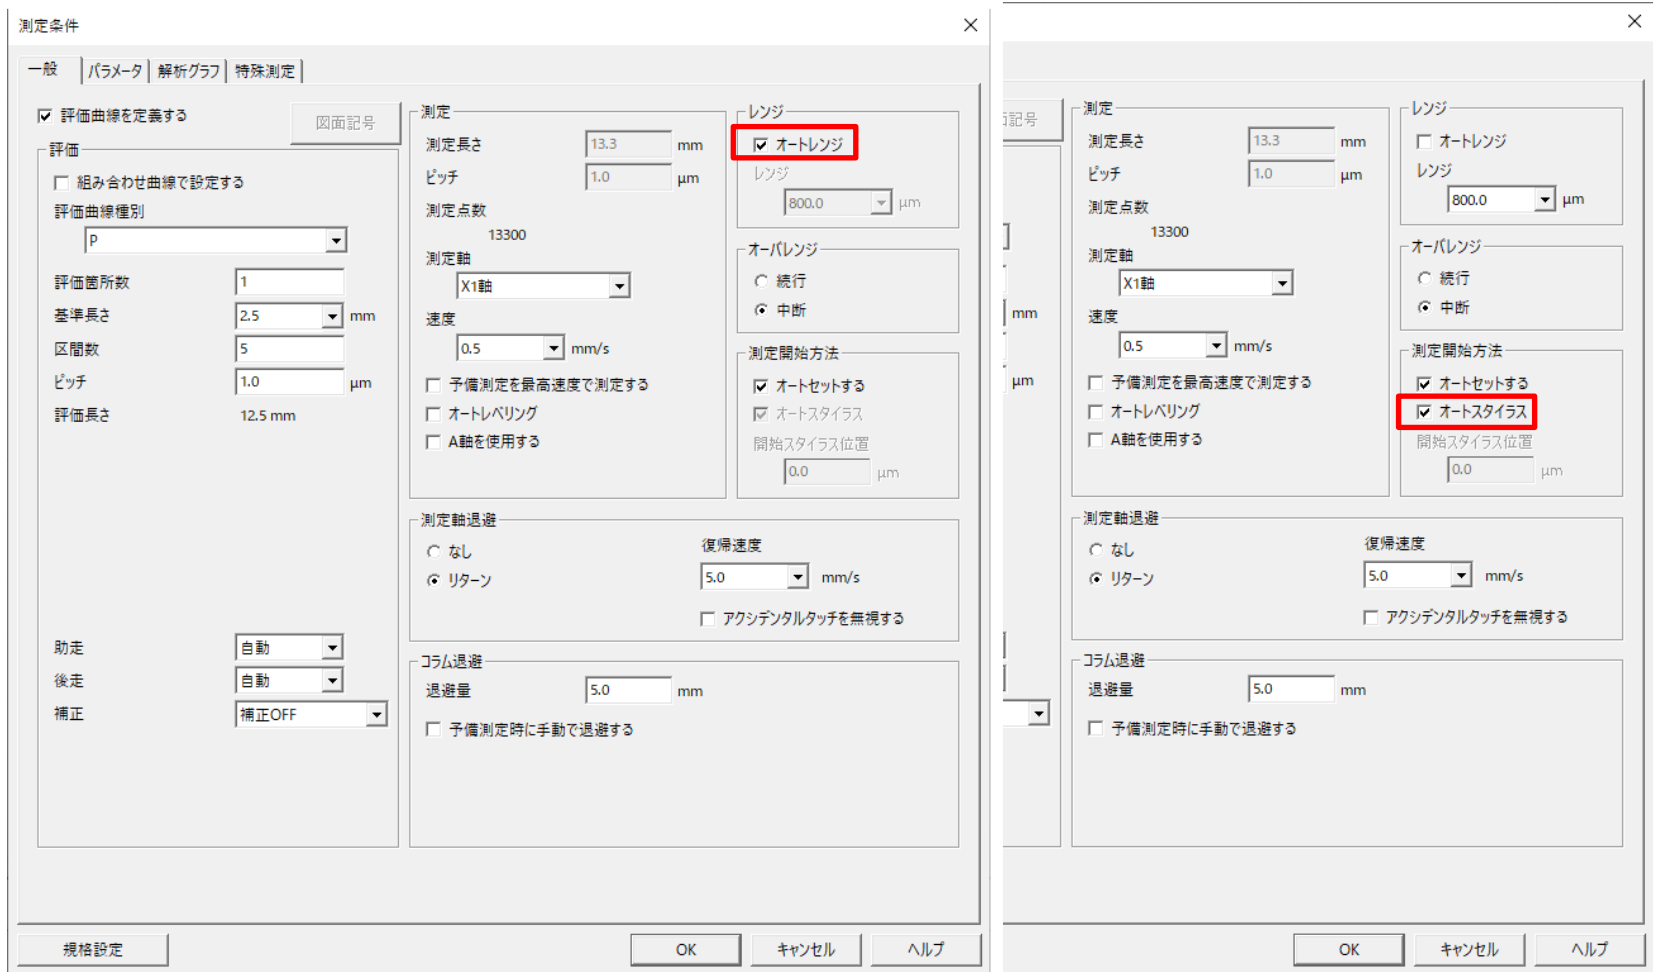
測定条件

一般 | パラメータ | 解析グラフ | 特殊測定

☑ 評価曲線を定義する
図面記号

評価
☐ 組み合わせ曲線で設定する
評価曲線種別
P
評価箇所数 1
基準長さ 2.5 mm
区間数 5
ピッチ 1.0 µm
評価長さ 12.5 mm

助走 自動
後走 自動
補正 補正OFF

測定
測定長さ 13.3 mm
ピッチ 1.0 µm
測定点数
13300
測定軸
X1軸
速度
0.5 mm/s
☐ 予備測定を最高速度で測定する
☐ オートレベリング
☐ A軸を使用する

レンジ
☑ オートレンジ
レンジ
800.0 µm

オーバレンジ
○ 続行
◉ 中断

測定開始方法
☑ オートセットする
☑ オートスタイラス
開始スタイラス位置
0.0 µm

測定軸退避
○ なし
◉ リターン
復帰速度
5.0 mm/s
☐ アクシデンタルタッチを無視する

コラム退避
退避量 5.0 mm
☐ 予備測定時に手動で退避する

規格設定
OK
キャンセル
ヘルプ

記号
mm
µm

測定
測定長さ 13.3 mm
ピッチ 1.0 µm
測定点数
13300
測定軸
X1軸
速度
0.5 mm/s
☐ 予備測定を最高速度で測定する
☐ オートレベリング
☐ A軸を使用する

レンジ
☐ オートレンジ
レンジ
800.0 µm

オーバレンジ
○ 続行
◉ 中断

測定開始方法
☑ オートセットする
☑ オートスタイラス
開始スタイラス位置
0.0 µm

測定軸退避
○ なし
◉ リターン
復帰速度
5.0 mm/s
☐ アクシデンタルタッチを無視する

コラム退避
退避量 5.0 mm
☐ 予備測定時に手動で退避する

OK
キャンセル
ヘルプ